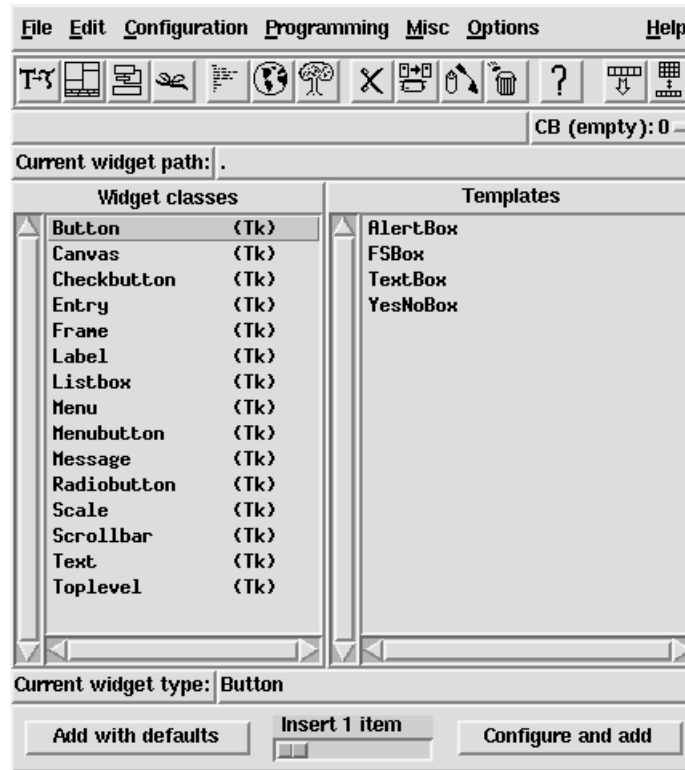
File Edit Configuration Programming Misc Options Help

CB (empty): 0

Current widget path: .

| Widget classes | | Templates |
|---|---|---|
| Button | (Tk) | AlertBox |
| Canvas | (Tk) | FSBox |
| Checkbutton | (Tk) | TextBox |
| Entry | (Tk) | YesNoBox |
| Frame | (Tk) | |
| Label | (Tk) | |
| Listbox | (Tk) | |
| Menu | (Tk) | |
| Menubutton | (Tk) | |
| Message | (Tk) | |
| Radiobutton | (Tk) | |
| Scale | (Tk) | |
| Scrollbar | (Tk) | |
| Text | (Tk) | |
| Toplevel | (Tk) | |

Current widget type: Button

Add with defaults

Insert 1 item

Configure and add